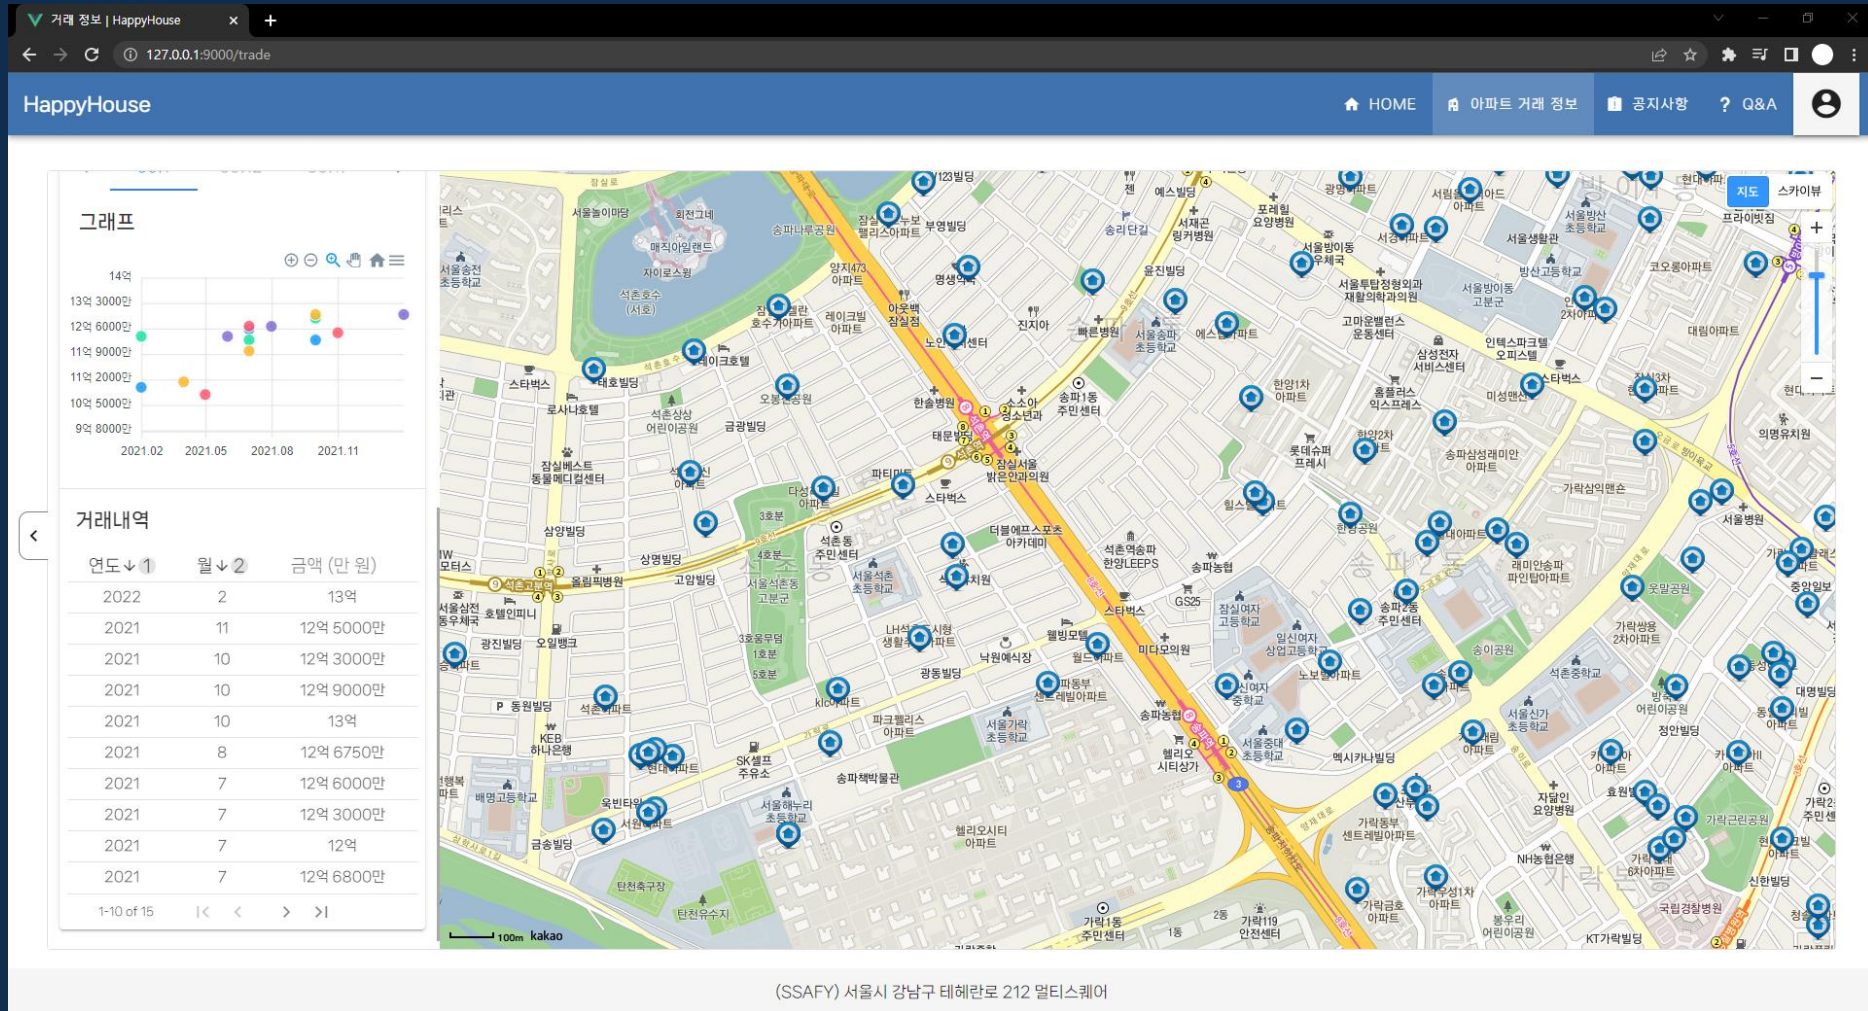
거래 정보 | HappyHouse
127.0.0.1:9000/trade

HappyHouse
HOME
아파트 거래 정보
공지사항
Q&A

그래프

14억
13억 3000만
12억 6000만
11억 9000만
11억 2000만
10억 5000만
9억 8000만
2021.02
2021.05
2021.08
2021.11

거래내역

| 연도↓1 | 월↓2 | 금액 (만 원) |
|---|---|---|
| 2022 | 2 | 13억 |
| 2021 | 11 | 12억 5000만 |
| 2021 | 10 | 12억 3000만 |
| 2021 | 10 | 12억 9000만 |
| 2021 | 10 | 13억 |
| 2021 | 8 | 12억 6750만 |
| 2021 | 7 | 12억 6000만 |
| 2021 | 7 | 12억 3000만 |
| 2021 | 7 | 12억 |
| 2021 | 7 | 12억 6800만 |

1-10 of 15

지도
스카이뷰
100m kakao

(SSAFY) 서울시 강남구 테헤란로 212 멀티스퀘어